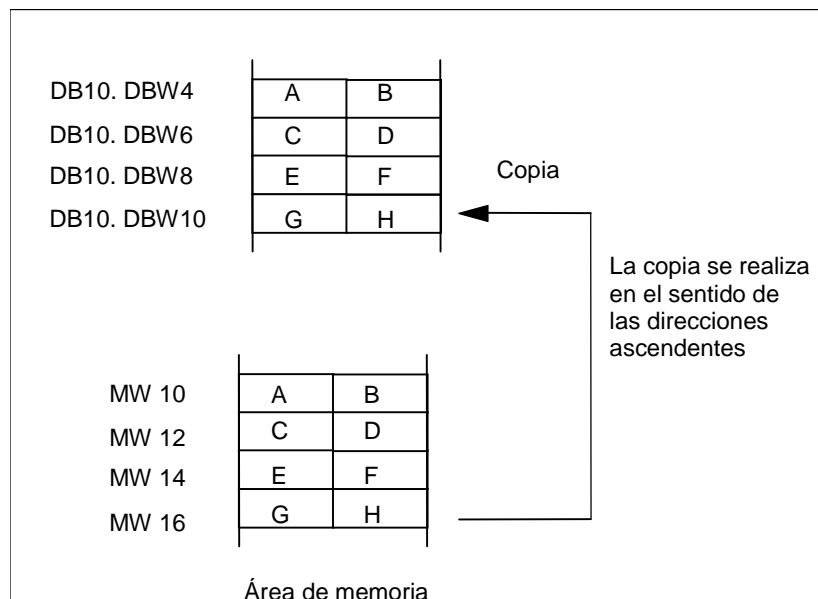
DB10. DBW4 | A | B
DB10. DBW6 | C | D
DB10. DBW8 | E | F
DB10. DBW10 | G | H

Copia

La copia se realiza en el sentido de las direcciones ascendentes

MW 10 | A | B
MW 12 | C | D
MW 14 | E | F
MW 16 | G | H

Área de memoria